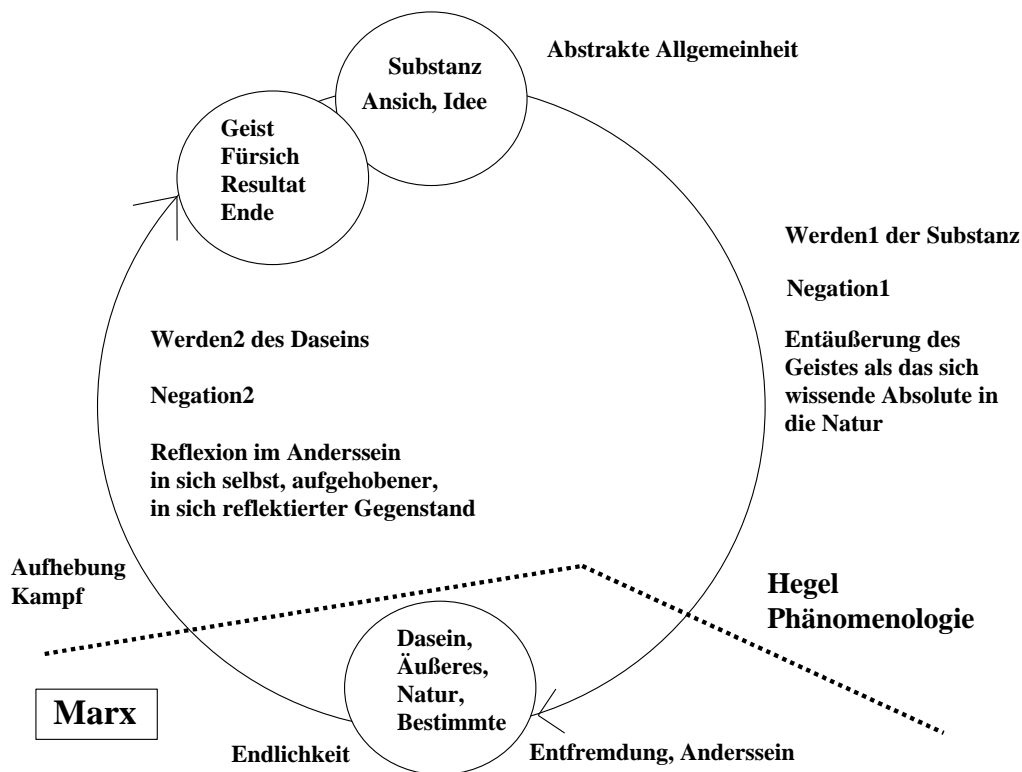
Substanz
Ansich, Idee

Abstrakte Allgemeinheit

Geist
Fürsich
Resultat
Ende

Werden1 der Substanz

Negation1

Entäußerung des Geistes als das sich wissende Absolute in die Natur

Werden2 des Daseins

Negation2

Reflexion im Anderssein in sich selbst, aufgehobener, in sich reflektierter Gegenstand

Aufhebung
Kampf

Hegel
Phänomenologie

Dasein,
Äußeres,
Natur,
Bestimmte

Marx

Endlichkeit

Entfremdung, Anderssein